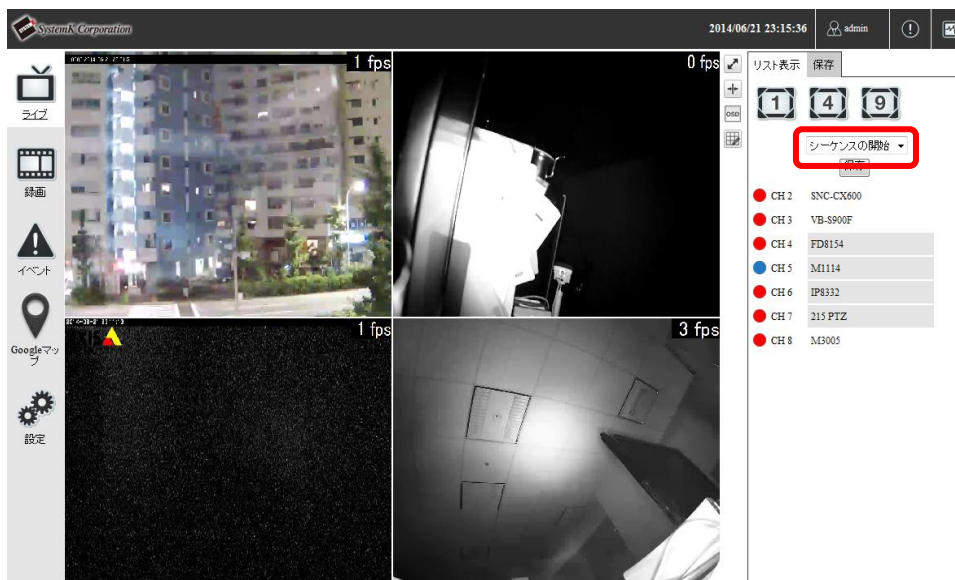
SystemK Corporation

2014/06/21 23:15:36

admin

ライブ

録画

イベント

Googleマップ

設定

1 fps

0 fps

1 fps

3 fps

OSD

リスト表示

保存

1

4

9

シーケンスの開始

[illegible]

CH 2 SNC-CX600

CH 3 VB-S900F

CH 4 FD8154

CH 5 M1114

CH 6 IP8332

CH 7 215 PTZ

CH 8 M3005